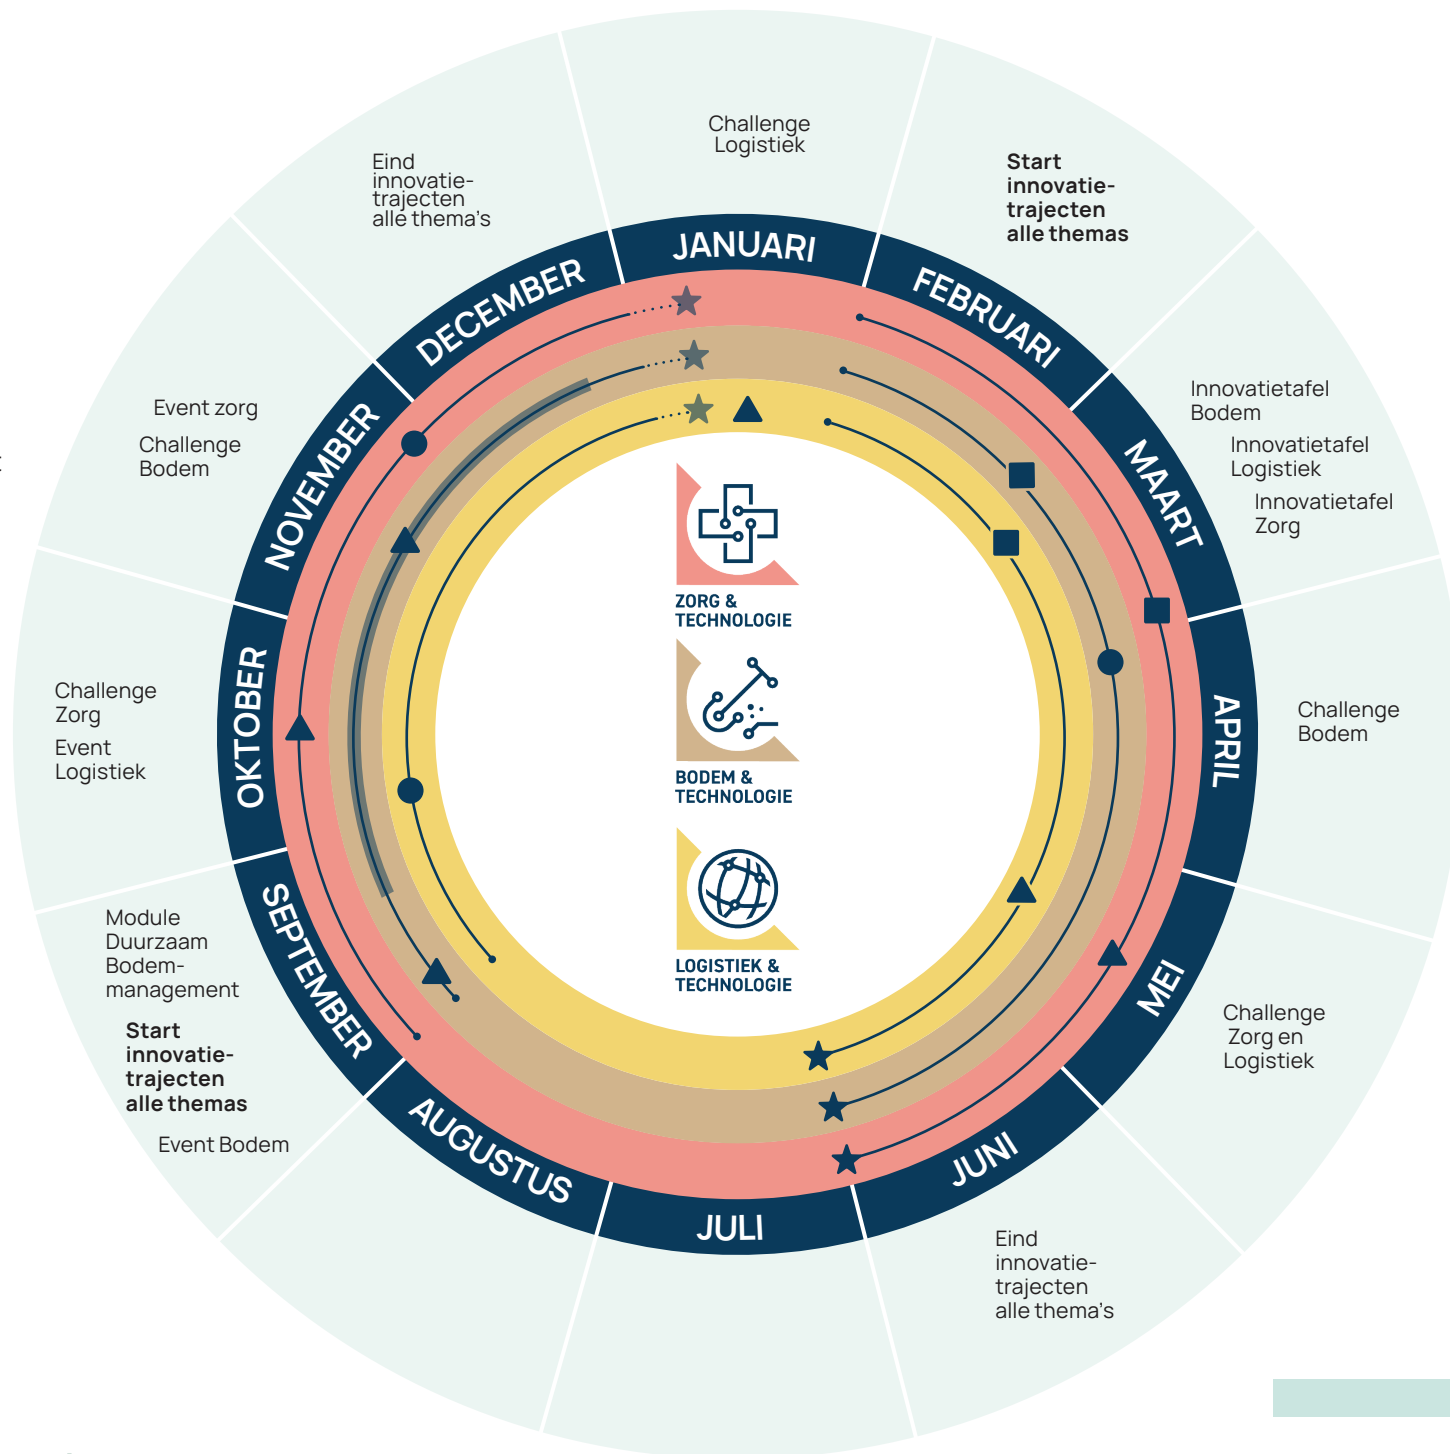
Challenge Logistiek

JANUARI

Start innovatietrajecten alle themas

FEBRUARI

Innovatietafel Bodem

Innovatietafel Logistiek

Innovatietafel Zorg

MAART

APRIL

Challenge Bodem

MEI

Challenge Zorg en Logistiek

JUNI

Eind innovatietrajecten alle thema's

JULI

AUGUSTUS

SEPTEMBER

Module Duurzaam Bodemmanagement

Start innovatietrajecten alle themas

Event Bodem

OKTOBER

Challenge Zorg

Event Logistiek

NOVEMBER

Event zorg

Challenge Bodem

DECEMBER

Eind innovatietrajecten alle thema's

ZORG & TECHNOLOGIE

BODEM & TECHNOLOGIE

LOGISTIEK & TECHNOLOGIE